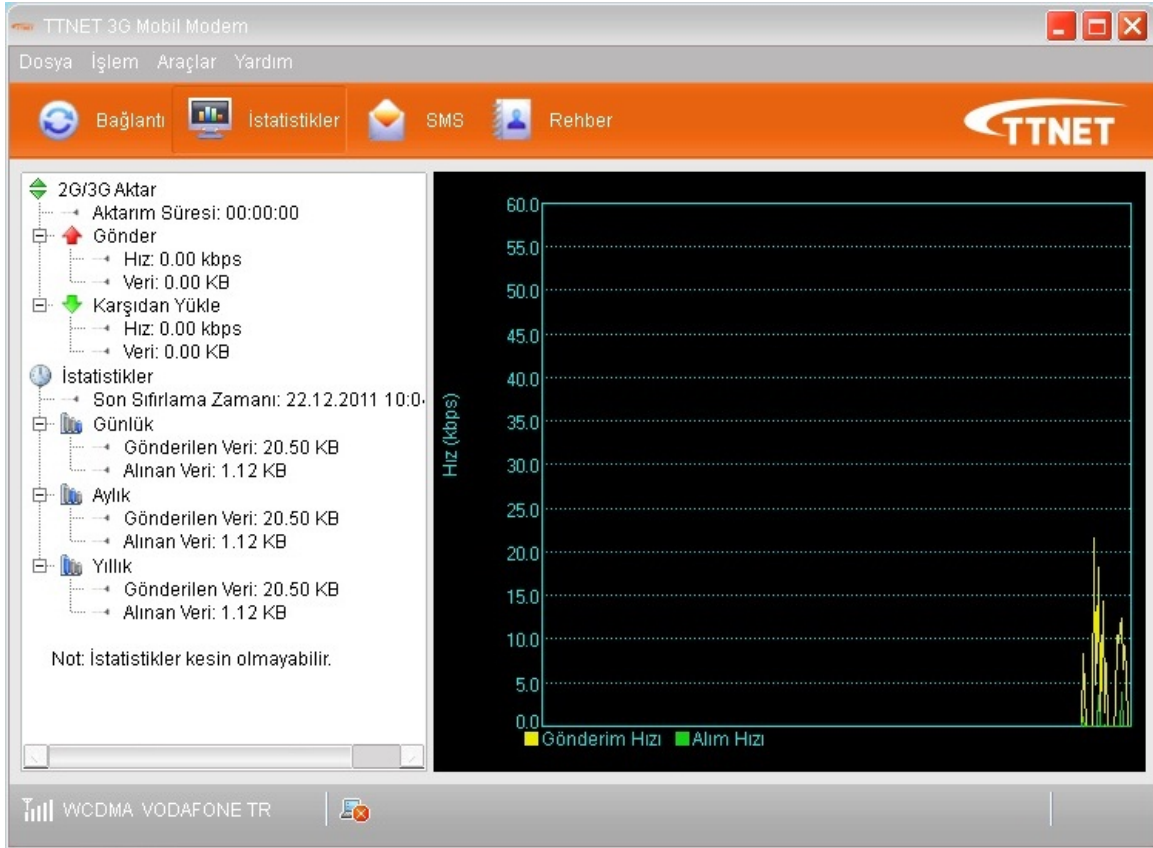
TTNET 3G Mobil Modem

Dosya İşlem Araçlar Yardım

Bağlantı İstatistikler SMS Rehber

TTNET

2G/3G Aktar
Aktarım Süresi: 00:00:00
Gönder
Hız: 0.00 kbps
Veri: 0.00 KB
Karşıdan Yükle
Hız: 0.00 kbps
Veri: 0.00 KB
İstatistikler
Son Sıfırlama Zamanı: 22.12.2011 10:0
Günlük
Gönderilen Veri: 20.50 KB
Alınan Veri: 1.12 KB
Aylık
Gönderilen Veri: 20.50 KB
Alınan Veri: 1.12 KB
Yıllık
Gönderilen Veri: 20.50 KB
Alınan Veri: 1.12 KB

Not: İstatistikler kesin olmayabilir.

Hız (kbps)
60.0
55.0
50.0
45.0
40.0
35.0
30.0
25.0
20.0
15.0
10.0
5.0
0.0
Gönderim Hızı Alım Hızı

WCDMA VODAFONE TR